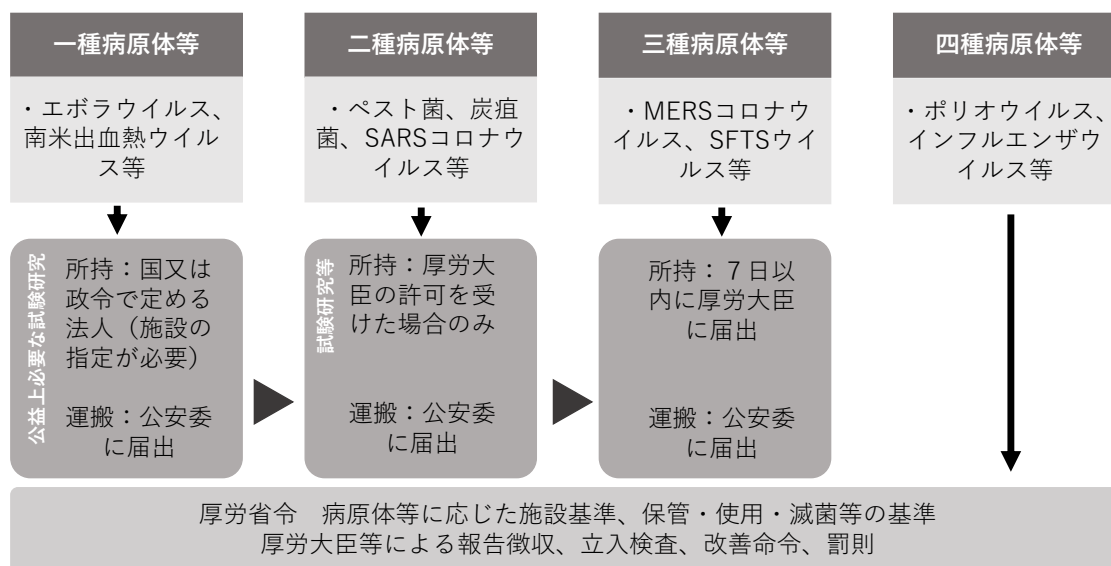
一種病原体等

・エボラウイルス、南米出血熱ウイルス等

公益上必要な試験研究

所持：国又は政令で定める法人（施設の指定が必要）

運搬：公安委に届出

二種病原体等

・ペスト菌、炭疽菌、SARSコロナウイルス等

試験研究等

所持：厚労大臣の許可を受けた場合のみ

運搬：公安委に届出

三種病原体等

・MERSコロナウイルス、SFTSウイルス等

所持：７日以内に厚労大臣に届出

運搬：公安委に届出

四種病原体等

・ポリオウイルス、インフルエンザウイルス等

厚労省令　病原体等に応じた施設基準、保管・使用・滅菌等の基準
厚労大臣等による報告徴収、立入検査、改善命令、罰則